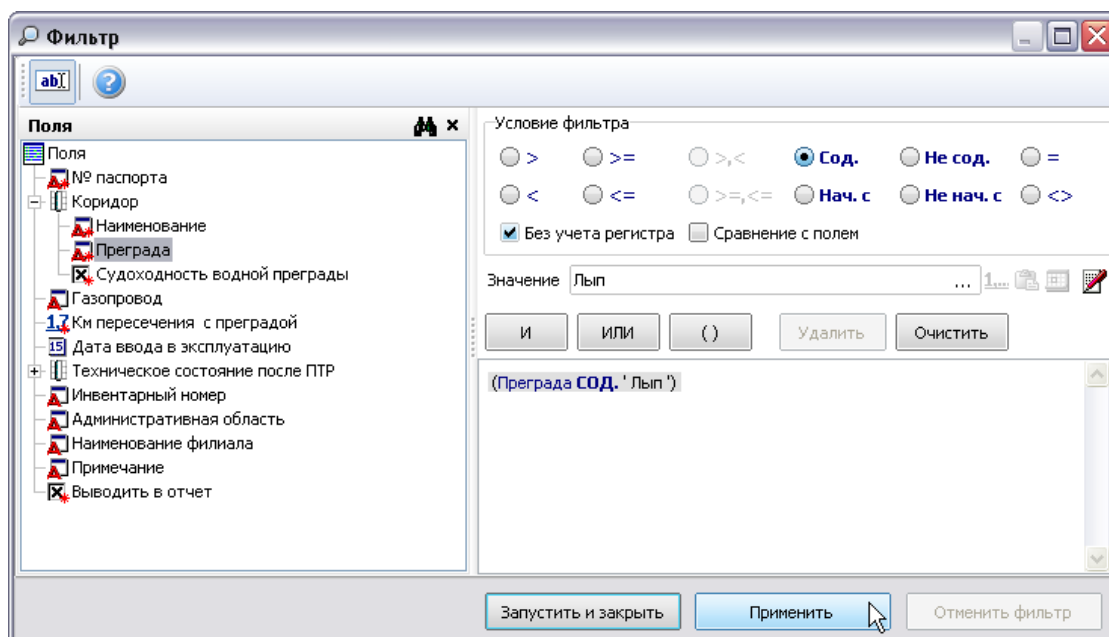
Фильтр

Поля

Поля
№ паспорта
Коридор
Наименование
Преграда
Судоходность водной преграды
Газопровод
Км пересечения с преградой
Дата ввода в эксплуатацию
Техническое состояние после ПТР
Инвентарный номер
Административная область
Наименование филиала
Примечание
Выводить в отчет

Условие фильтра
> >= >,< Сод. Не сод. =
< <= >=,<= Нач. с Не нач. с <>
Без учета регистра Сравнение с полем

Значение Лып ...

И ИЛИ ( ) Удалить Очистить

(Преграда СОД. ' Лып ')

Запустить и закрыть Применить Отменить фильтр